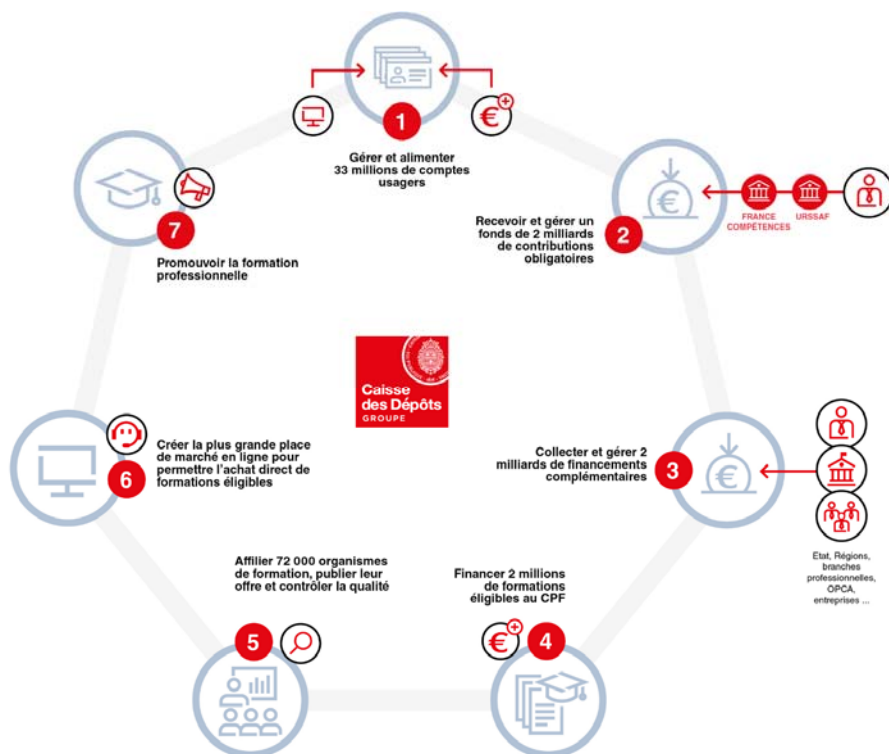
1
Gérer et alimenter 33 millions de comptes usagers

2
Recevoir et gérer un fonds de 2 milliards de contributions obligatoires

FRANCE COMPÉTENCES

URSSAF

3
Collecter et gérer 2 milliards de financements complémentaires

État, Régions, branches professionnelles, OPCA, entreprises ...

4
Financer 2 millions de formations éligibles au CPF

5
Affilier 72 000 organismes de formation, publier leur offre et contrôler la qualité

6
Créer la plus grande place de marché en ligne pour permettre l'achat direct de formations éligibles

7
Promouvoir la formation professionnelle

Caisse des Dépôts
GROUPE